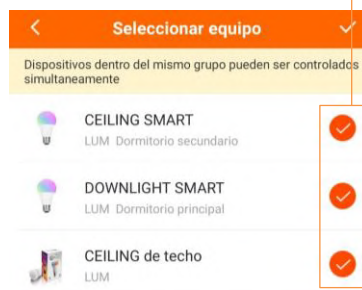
<

Seleccionar equipo

Dispositivos dentro del mismo grupo pueden ser controlados simultaneamente

CEILING SMART
LUM Dormitorio secundario

DOWNLIGHT SMART
LUM Dormitorio principal

CEILING de techo
LUM